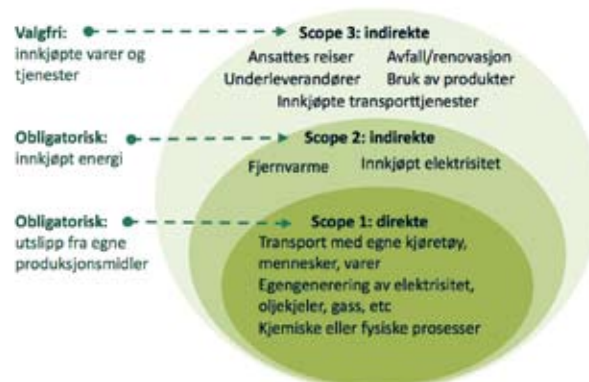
Valgfri:
innkjøpte varer og tjenester

Scope 3: indirekte
Ansattes reiser
Avfall/renovasjon
Underleverandører
Bruk av produkter
Innkjøpte transporttjenester

Obligatorisk:
innkjøpt energi

Scope 2: indirekte
Fjernvarme
Innkjøpt elektrisitet

Obligatorisk:
utslipp fra egne produksjonsmidler

Scope 1: direkte
Transport med egne kjøretøy, mennesker, varer
Egengenerering av elektrisitet, oljekjeler, gass, etc
Kjemiske eller fysiske prosesser